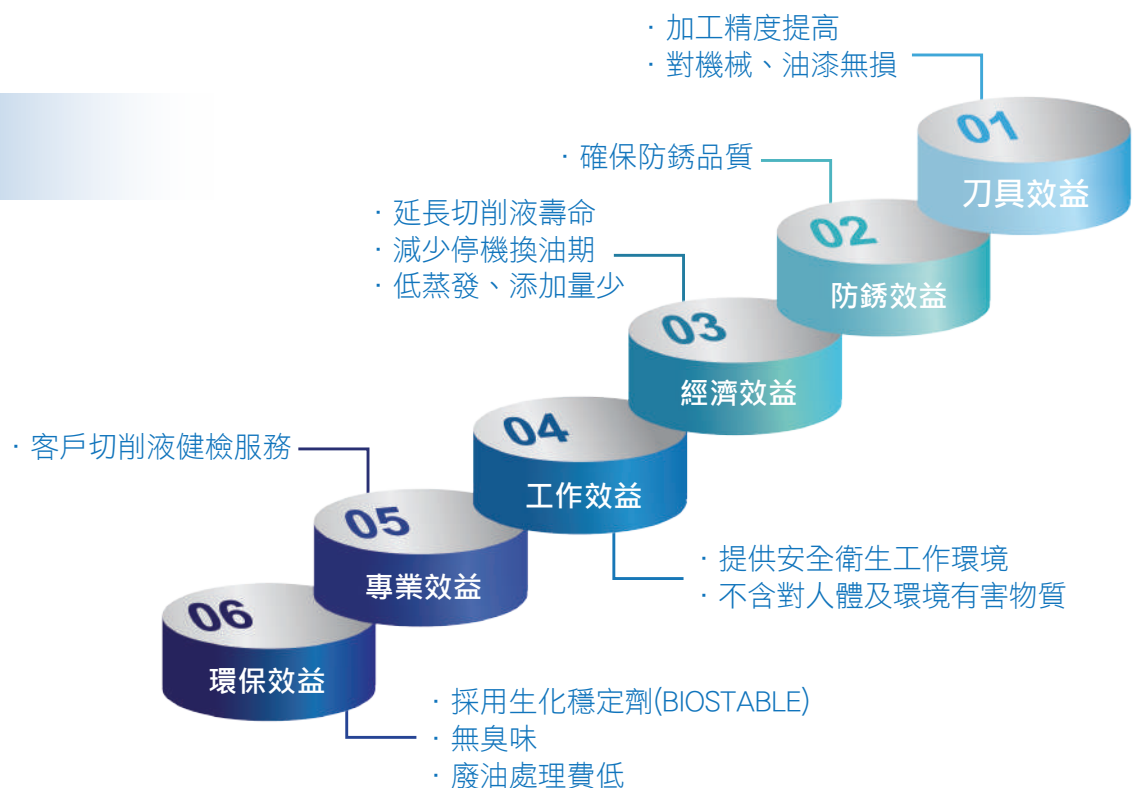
· 加工精度提高
· 對機械、油漆無損

01
刀具效益

· 確保防銹品質

02
防銹效益

· 延長切削液壽命
· 減少停機換油期
· 低蒸發、添加量少

03
經濟效益

· 客戶切削液健檢服務

04
工作效益

· 提供安全衛生工作環境
· 不含對人體及環境有害物質

05
專業效益

06
環保效益

· 採用生化穩定劑(BIOSTABLE)
· 無臭味
· 廢油處理費低